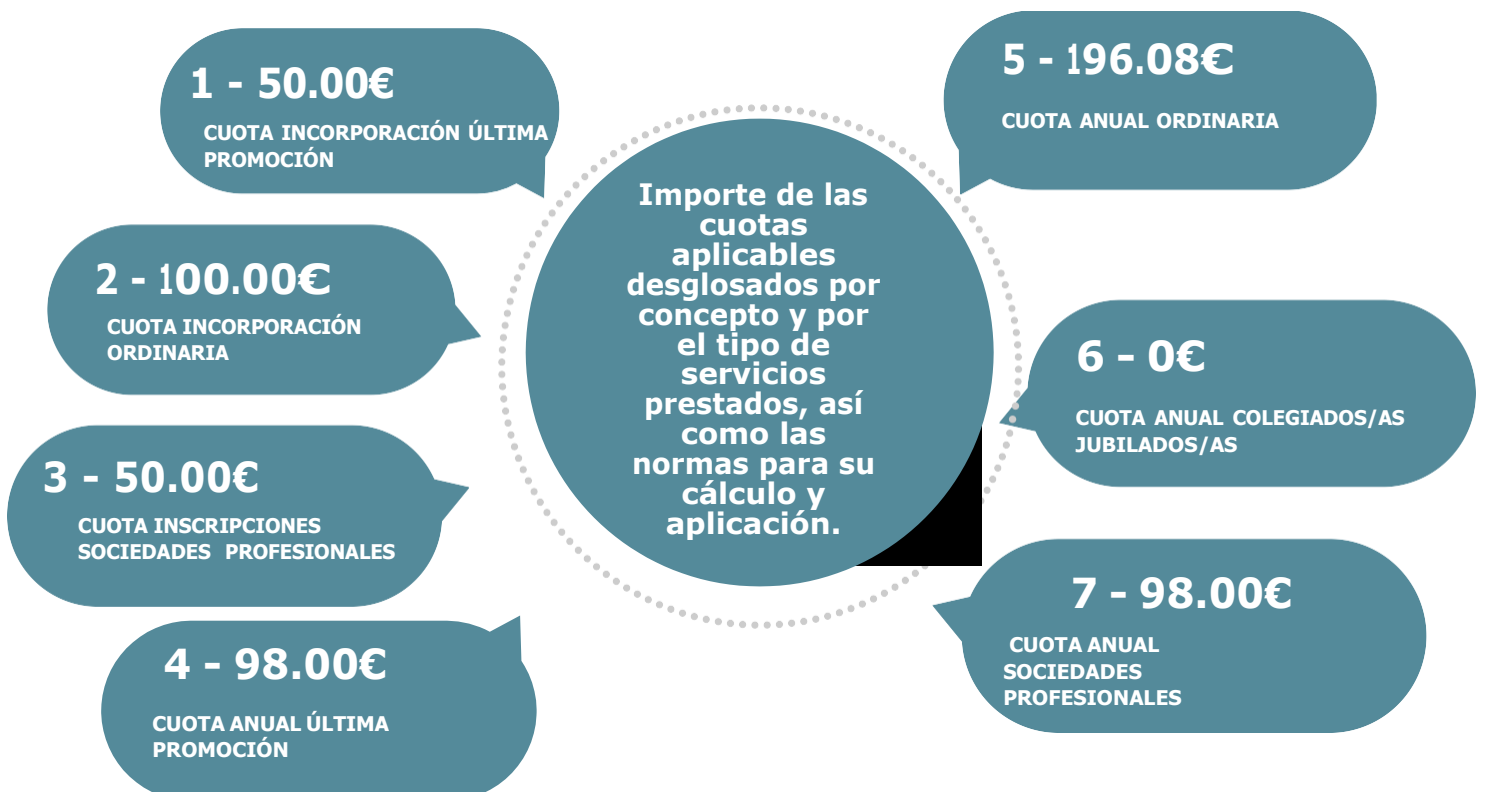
1 - 50.00€

CUOTA INCORPORACIÓN ÚLTIMA PROMOCIÓN

2 - 100.00€

CUOTA INCORPORACIÓN ORDINARIA

3 - 50.00€

CUOTA INSCRIPCIONES SOCIEDADES PROFESIONALES

4 - 98.00€

CUOTA ANUAL ÚLTIMA PROMOCIÓN

Importe de las cuotas aplicables desglosados por concepto y por el tipo de servicios prestados, así como las normas para su cálculo y aplicación.

5 - 196.08€

CUOTA ANUAL ORDINARIA

6 - 0€

CUOTA ANUAL COLEGIADOS/AS JUBILADOS/AS

7 - 98.00€

CUOTA ANUAL SOCIEDADES PROFESIONALES